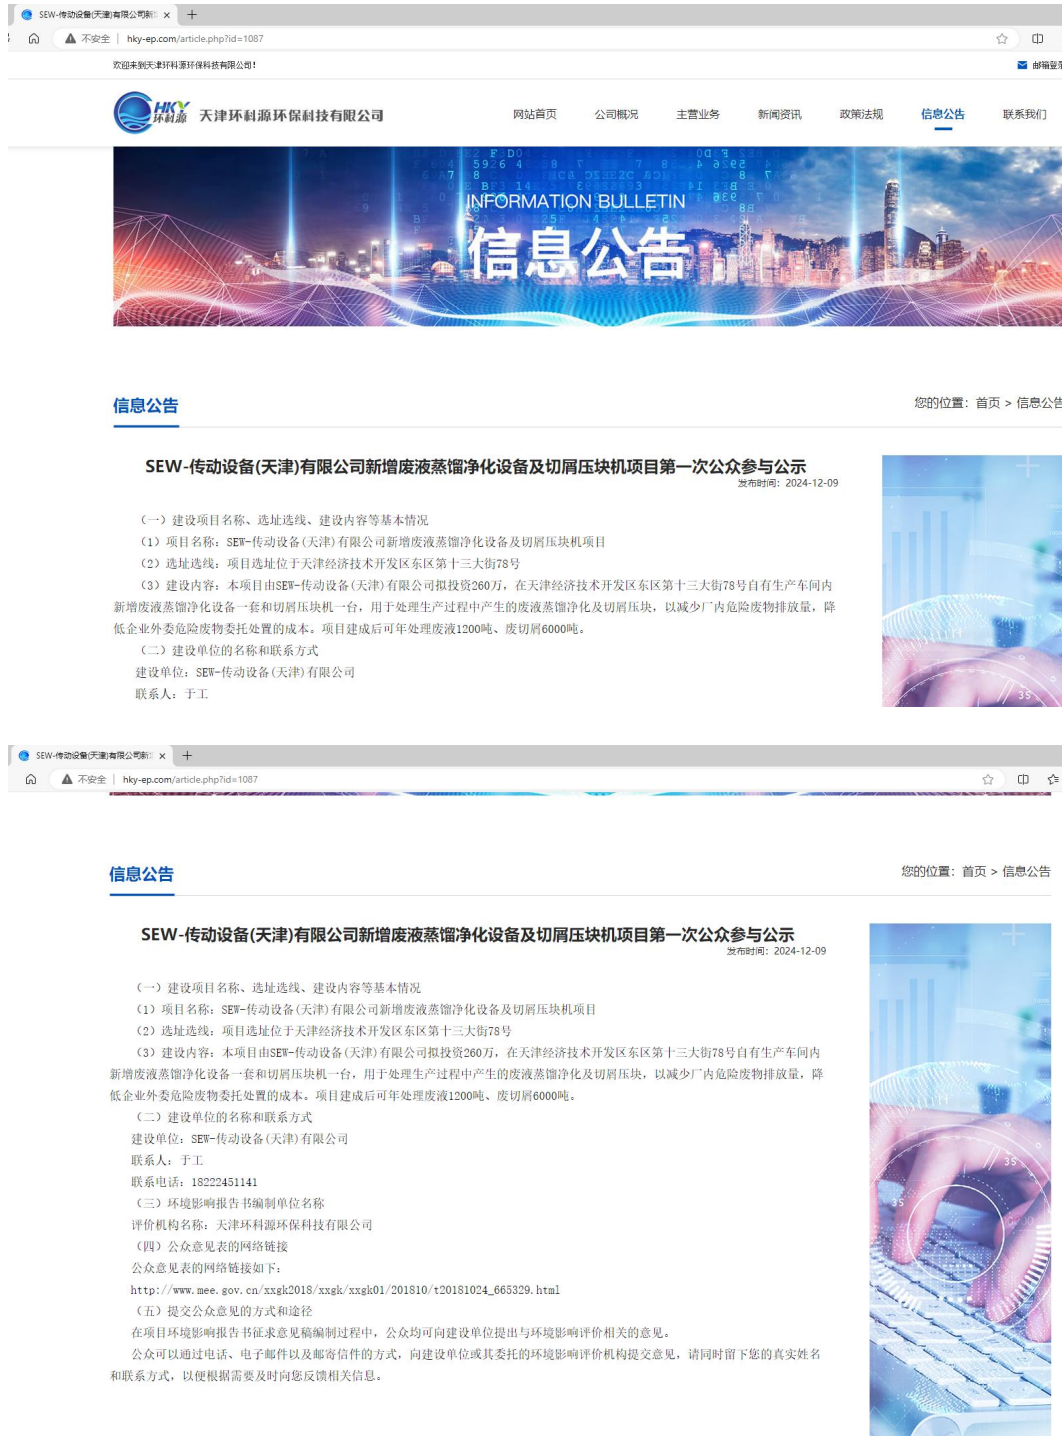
SEW-传动设备(天津)有限公司新 ×
不安全 | hky-ep.com/article.php?id=1087
欢迎来到天津环科源环保科技有限公司！
邮箱登录
HKY 环科源 天津环科源环保科技有限公司
网站首页 公司概况 主营业务 新闻资讯 政策法规 信息公告 联系我们
INFORMATION BULLETIN
信息公告

信息公告
您的位置：首页 > 信息公告

SEW-传动设备(天津)有限公司新增废液蒸馏净化设备及切屑压块机项目第一次公众参与公示
发布时间：2024-12-09

（一）建设项目名称、选址选线、建设内容等基本情况
（1）项目名称：SEW-传动设备(天津)有限公司新增废液蒸馏净化设备及切屑压块机项目
（2）选址选线：项目选址位于天津经济技术开发区东区第十三大街78号
（3）建设内容：本项目由SEW-传动设备(天津)有限公司拟投资260万，在天津经济技术开发区东区第十三大街78号自有生产车间内新增废液蒸馏净化设备一套和切屑压块机一台，用于处理生产过程中产生的废液蒸馏净化及切屑压块，以减少厂内危险废物排放量，降低企业外委危险废物委托处置的成本。项目建成后可年处理废液1200吨、废切屑6000吨。
（二）建设单位的名称和联系方式
建设单位：SEW-传动设备(天津)有限公司
联系人：于工

SEW-传动设备(天津)有限公司新 ×
不安全 | hky-ep.com/article.php?id=1087

信息公告
您的位置：首页 > 信息公告

SEW-传动设备(天津)有限公司新增废液蒸馏净化设备及切屑压块机项目第一次公众参与公示
发布时间：2024-12-09

（一）建设项目名称、选址选线、建设内容等基本情况
（1）项目名称：SEW-传动设备(天津)有限公司新增废液蒸馏净化设备及切屑压块机项目
（2）选址选线：项目选址位于天津经济技术开发区东区第十三大街78号
（3）建设内容：本项目由SEW-传动设备(天津)有限公司拟投资260万，在天津经济技术开发区东区第十三大街78号自有生产车间内新增废液蒸馏净化设备一套和切屑压块机一台，用于处理生产过程中产生的废液蒸馏净化及切屑压块，以减少厂内危险废物排放量，降低企业外委危险废物委托处置的成本。项目建成后可年处理废液1200吨、废切屑6000吨。
（二）建设单位的名称和联系方式
建设单位：SEW-传动设备(天津)有限公司
联系人：于工
联系电话：18222451141
（三）环境影响报告书编制单位名称
评价机构名称：天津环科源环保科技有限公司
（四）公众意见表的网络链接
公众意见表的网络链接如下：
http://www.mee.gov.cn/xxgk2018/xxgk/xxgk01/201810/t20181024_665329.html
（五）提交公众意见的方式和途径
在项目环境影响报告书征求意见稿编制过程中，公众均可向建设单位提出与环境影响评价相关的意见。
公众可以通过电话、电子邮件以及邮寄信件的方式，向建设单位或其委托的环境影响评价机构提交意见，请同时留下您的真实姓名和联系方式，以便根据需要及时向您反馈相关信息。